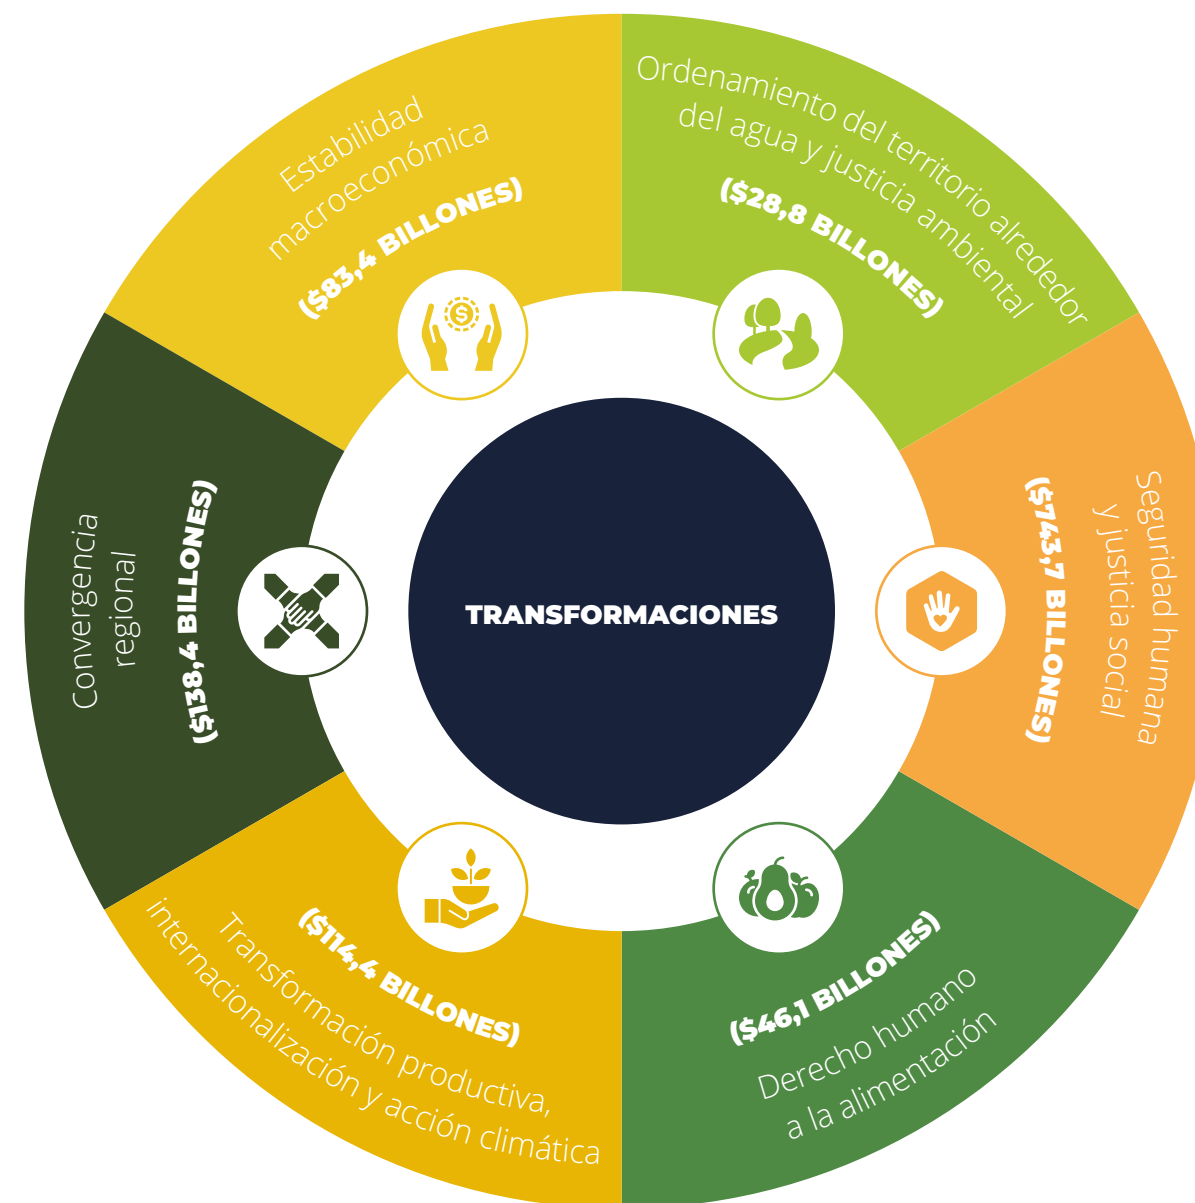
Estabilidad macroeconómica
($83,4 BILLONES)

Ordenamiento del territorio alrededor del agua y justicia ambiental
($28,8 BILLONES)

Seguridad humana y justicia social
($743,7 BILLONES)

TRANSFORMACIONES

Convergencia regional
($138,4 BILLONES)

($114,4 BILLONES)
Transformación productiva, internacionalización y acción climática

($46,1 BILLONES)
Derecho humano a la alimentación